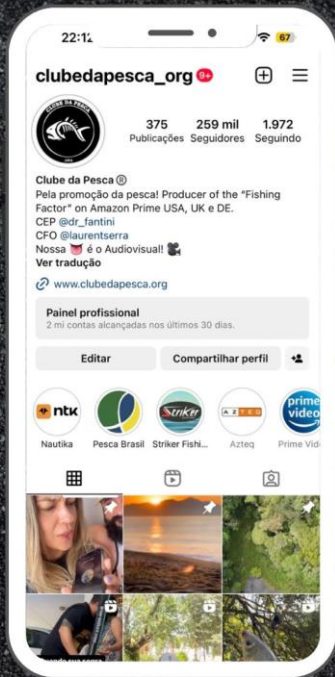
22:1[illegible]

67

clubedapesca_org 9+

CLUBE DA PESCA

375 Publicações

259 mil Seguidores

1.972 Seguindo

Clube da Pesca

Pela promoção da pesca! Producer of the "Fishing Factor" on Amazon Prime USA, UK e DE.

CEP @dr_fantini

CFO @laurentserra

Nossa 👅 é o Audiovisual! 🎥

Ver tradução

www.clubedapesca.org

Painel profissional

2 mi contas alcançadas nos últimos 30 dias.

Editar

Compartilhar perfil

ntk

Striker

AZTEQ

prime video

Nautika

Pesca Brasil

Striker Fishi...

Azteq

Prime Vid